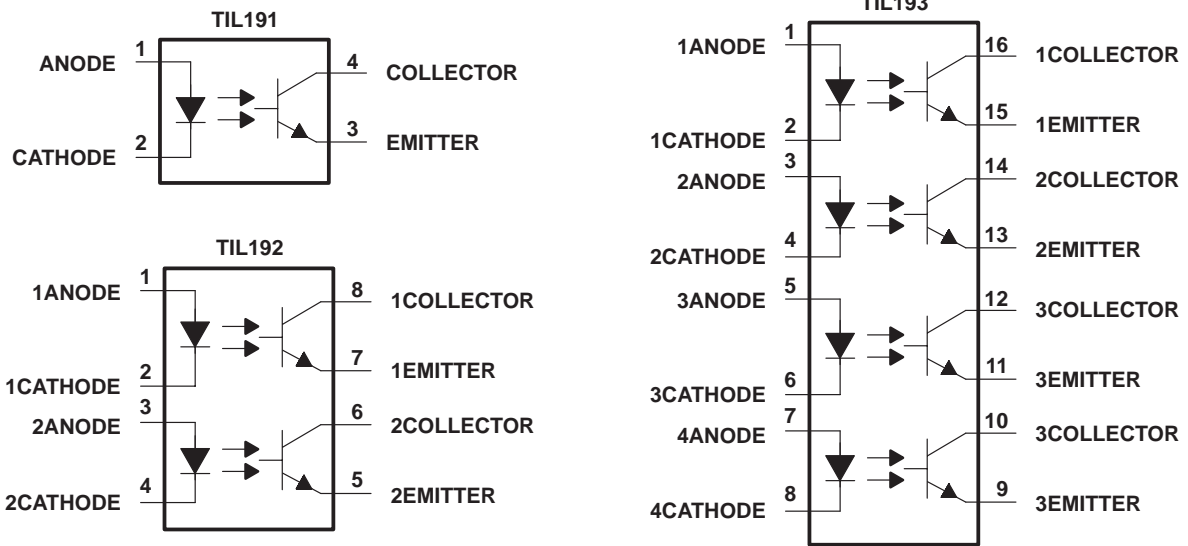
TIL191

ANODE 1
CATHODE 2
4 COLLECTOR
3 EMITTER

TIL192

1ANODE 1
1CATHODE 2
2ANODE 3
2CATHODE 4
8 1COLLECTOR
7 1EMITTER
6 2COLLECTOR
5 2EMITTER

TIL193

1ANODE 1
1CATHODE 2
2ANODE 3
2CATHODE 4
3ANODE 5
3CATHODE 6
4ANODE 7
4CATHODE 8
16 1COLLECTOR
15 1EMITTER
14 2COLLECTOR
13 2EMITTER
12 3COLLECTOR
11 3EMITTER
10 3COLLECTOR
9 3EMITTER